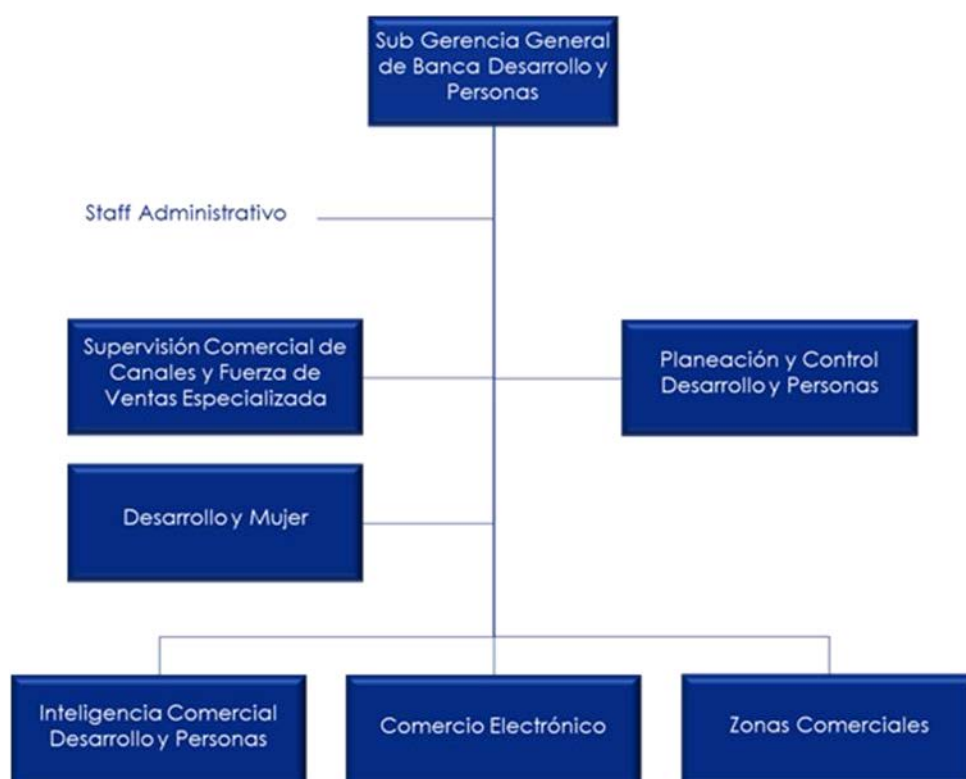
Sub Gerencia General de Banca Desarrollo y Personas

Staff Administrativo

Supervisión Comercial de Canales y Fuerza de Ventas Especializada

Planeación y Control Desarrollo y Personas

Desarrollo y Mujer

Inteligencia Comercial Desarrollo y Personas

Comercio Electrónico

Zonas Comerciales